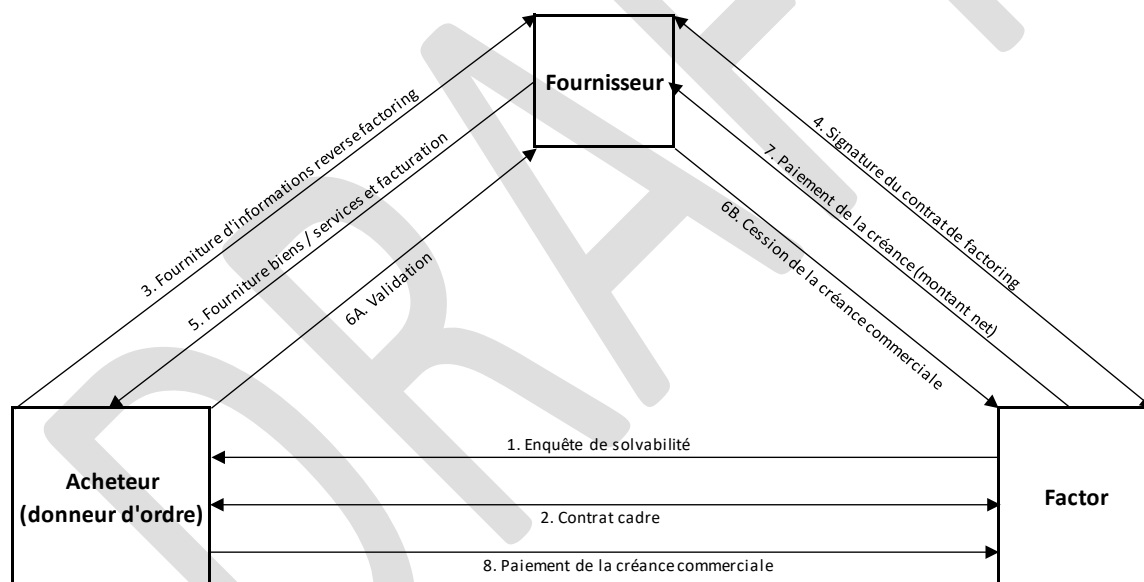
Fournisseur

3. Fourniture d'informations reverse factoring

5. Fourniture biens / services et facturation

6A. Validation

4. Signature du contrat de factoring

7. Paiement de la créance (montant net)

6B. Cession de la créance commerciale

Acheteur (donneur d'ordre)

Factor

1. Enquête de solvabilité

2. Contrat cadre

8. Paiement de la créance commerciale

DRAFT